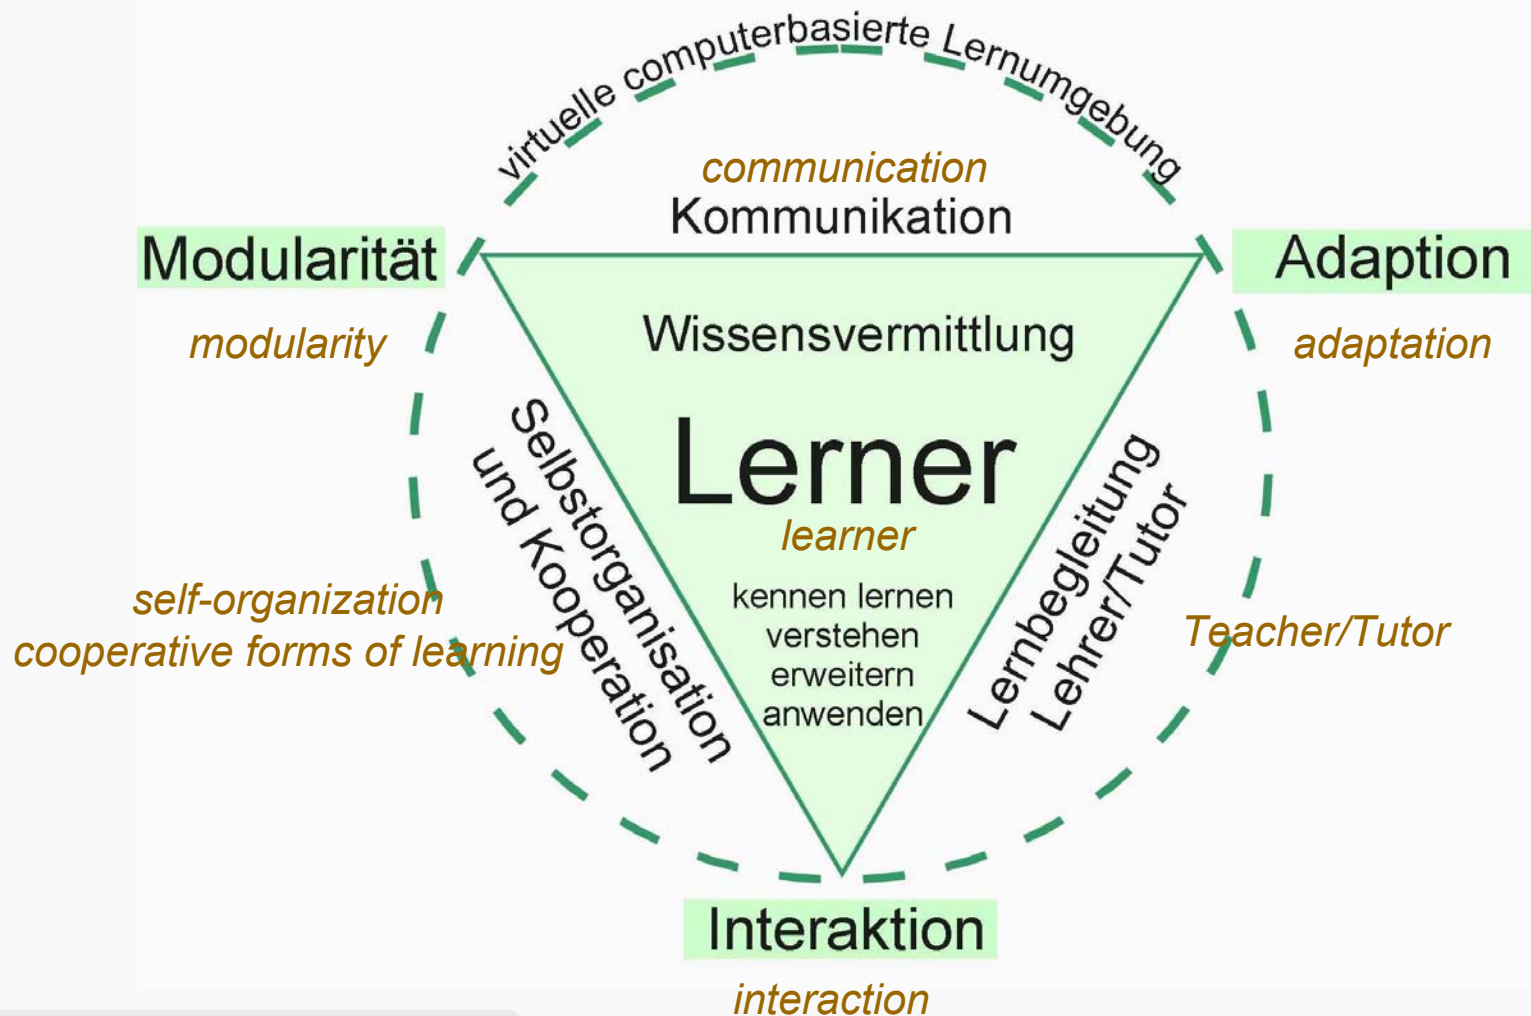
virtuelle computerbasierte Lernumgebung

communication
Kommunikation

Modularität

Adaption

modularity

adaptation

Wissensvermittlung

Lerner

learner

kennen lernen
verstehen
erweitern
anwenden

Selbstorganisation
und Kooperation

Lernbegleitung
Lehrer/Tutor

self-organization
cooperative forms of learning

Teacher/Tutor

Interaktion

interaction